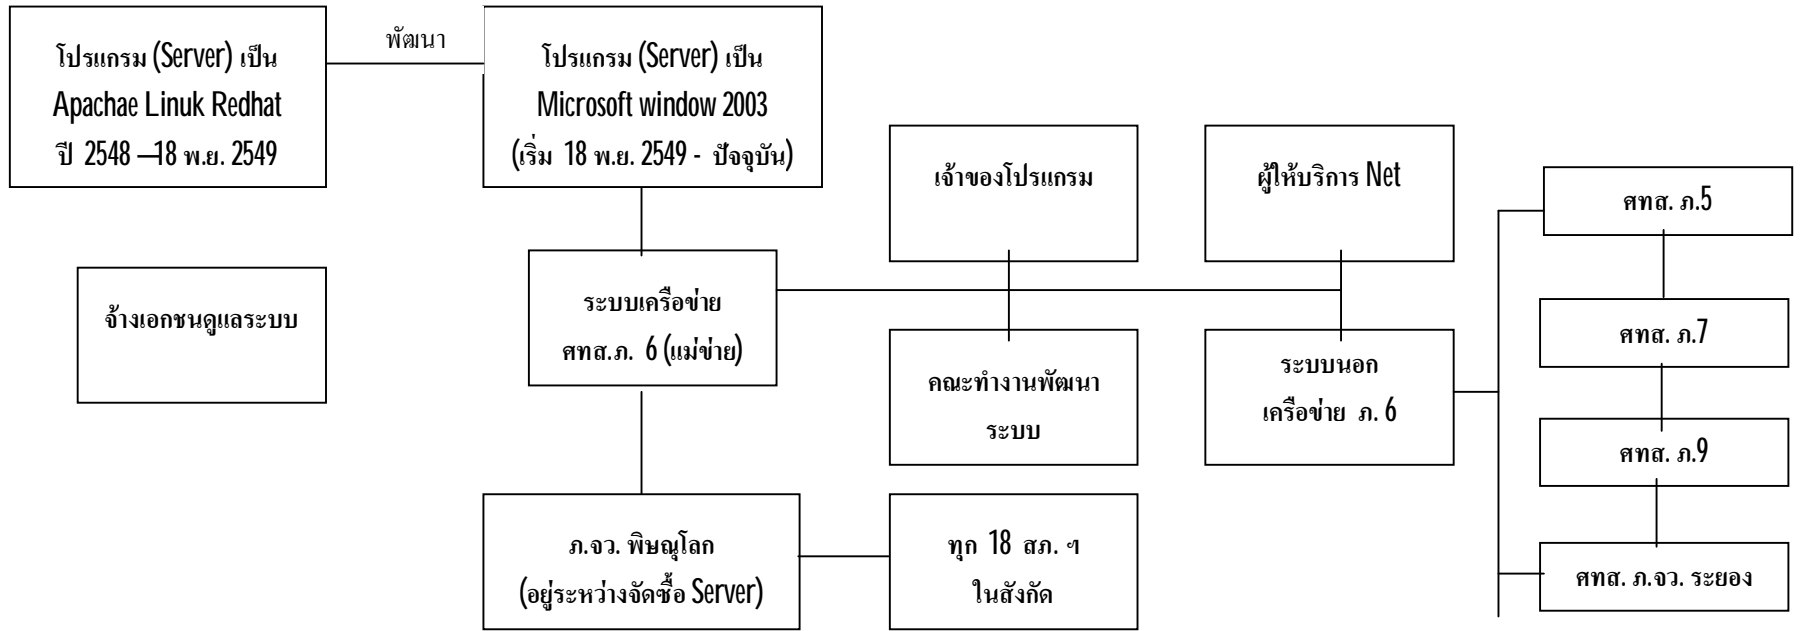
โปรแกรม (Server) เป็น Apachae Linuk Redhat ปี 2548 –18 พ.ย. 2549

พัฒนา

โปรแกรม (Server) เป็น Microsoft window 2003 (เริ่ม 18 พ.ย. 2549 - ปัจจุบัน)

เจ้าของโปรแกรม

ผู้ให้บริการ Net

ศทส. ภ.5

จ้างเอกชนดูแลระบบ

ระบบเครือข่าย ศทส.ภ. 6 (แม่ข่าย)

คณะทำงานพัฒนาระบบ

ระบบนอกเครือข่าย ภ. 6

ศทส. ภ.7

ศทส. ภ.9

ภ.จว. พิษณุโลก (อยู่ระหว่างจัดซื้อ Server)

ทุก 18 สภ. ฯ ในสังกัด

ศทส. ภ.จว. ระยอง